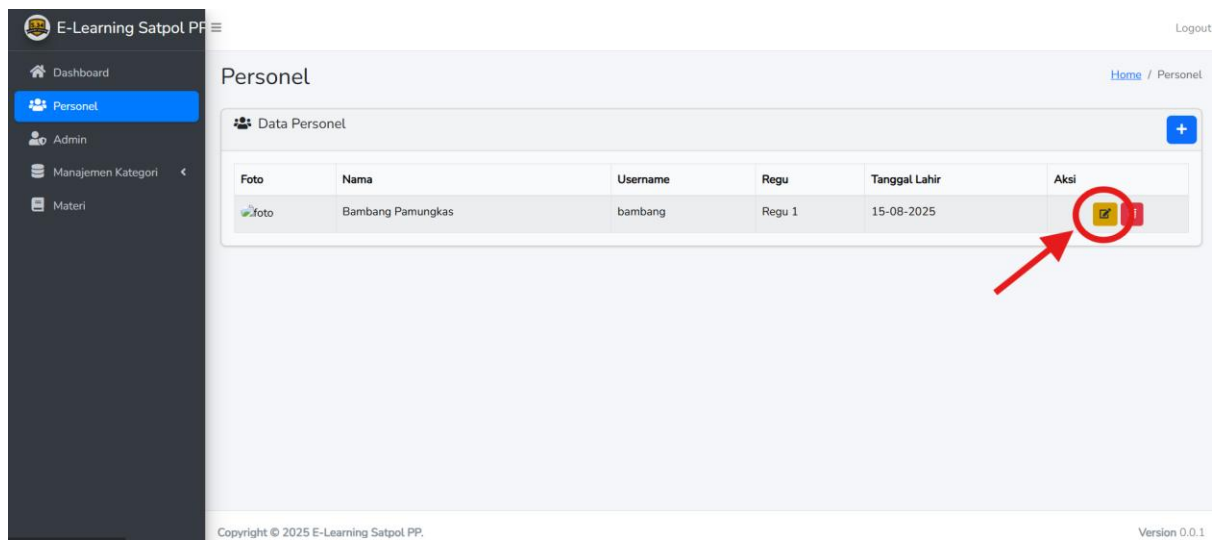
E-Learning Satpol PP

Logout

Dashboard
Personel
Admin
Manajemen Kategori
Materi

Personel

Home / Personel

Data Personel

+

| Foto | Nama | Username | Regu | Tanggal Lahir | Aksi |
|---|---|---|---|---|---|
| foto | Bambang Pamungkas | bambang | Regu 1 | 15-08-2025 | |

Copyright © 2025 E-Learning Satpol PP.

Version 0.0.1